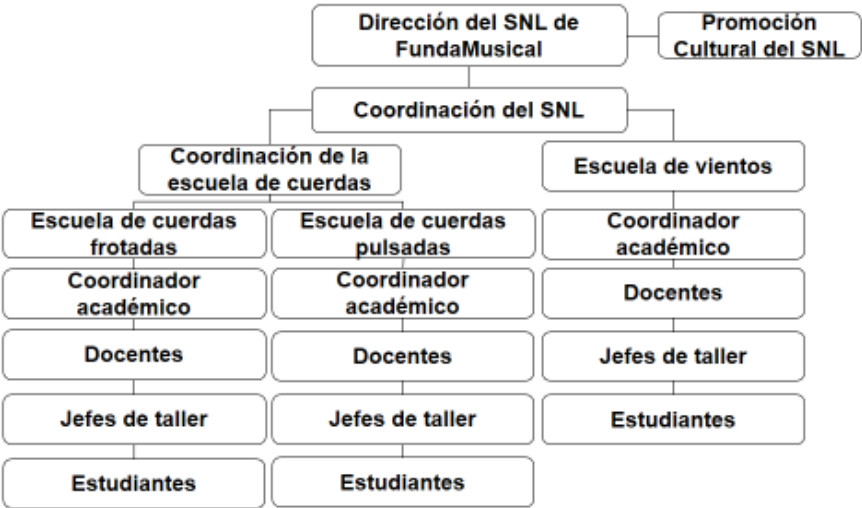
Dirección del SNL de FundaMusical

Promoción Cultural del SNL

Coordinación del SNL

Coordinación de la escuela de cuerdas

Escuela de cuerdas frotadas

Coordinador académico

Docentes

Jefes de taller

Estudiantes

Escuela de cuerdas pulsadas

Coordinador académico

Docentes

Jefes de taller

Estudiantes

Escuela de vientos

Coordinador académico

Docentes

Jefes de taller

Estudiantes